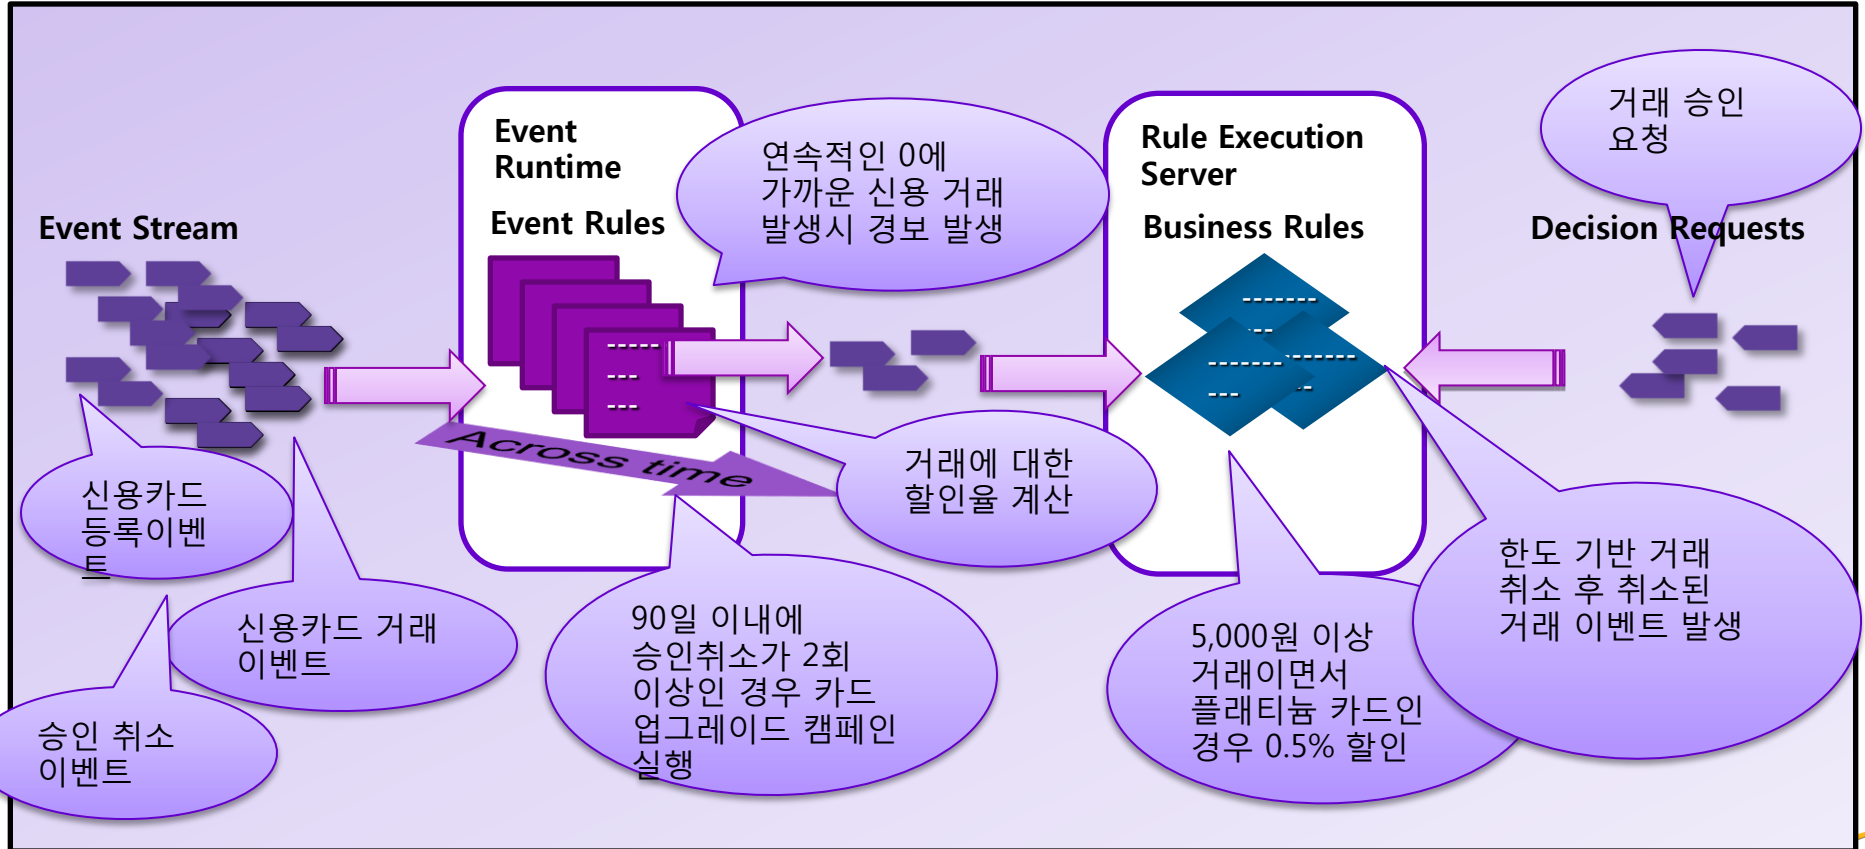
Event Stream

신용카드 등록이벤트

신용카드 거래 이벤트

승인 취소 이벤트

Event Runtime

Event Rules

-----
---
---

Across time

연속적인 0에 가까운 신용 거래 발생시 경보 발생

거래에 대한 할인율 계산

90일 이내에 승인취소가 2회 이상인 경우 카드 업그레이드 캠페인 실행

Rule Execution Server

Business Rules

-------
---
-------
-------
---

5,000원 이상 거래이면서 플래티늄 카드인 경우 0.5% 할인

한도 기반 거래 취소 후 취소된 거래 이벤트 발생

거래 승인 요청

Decision Requests